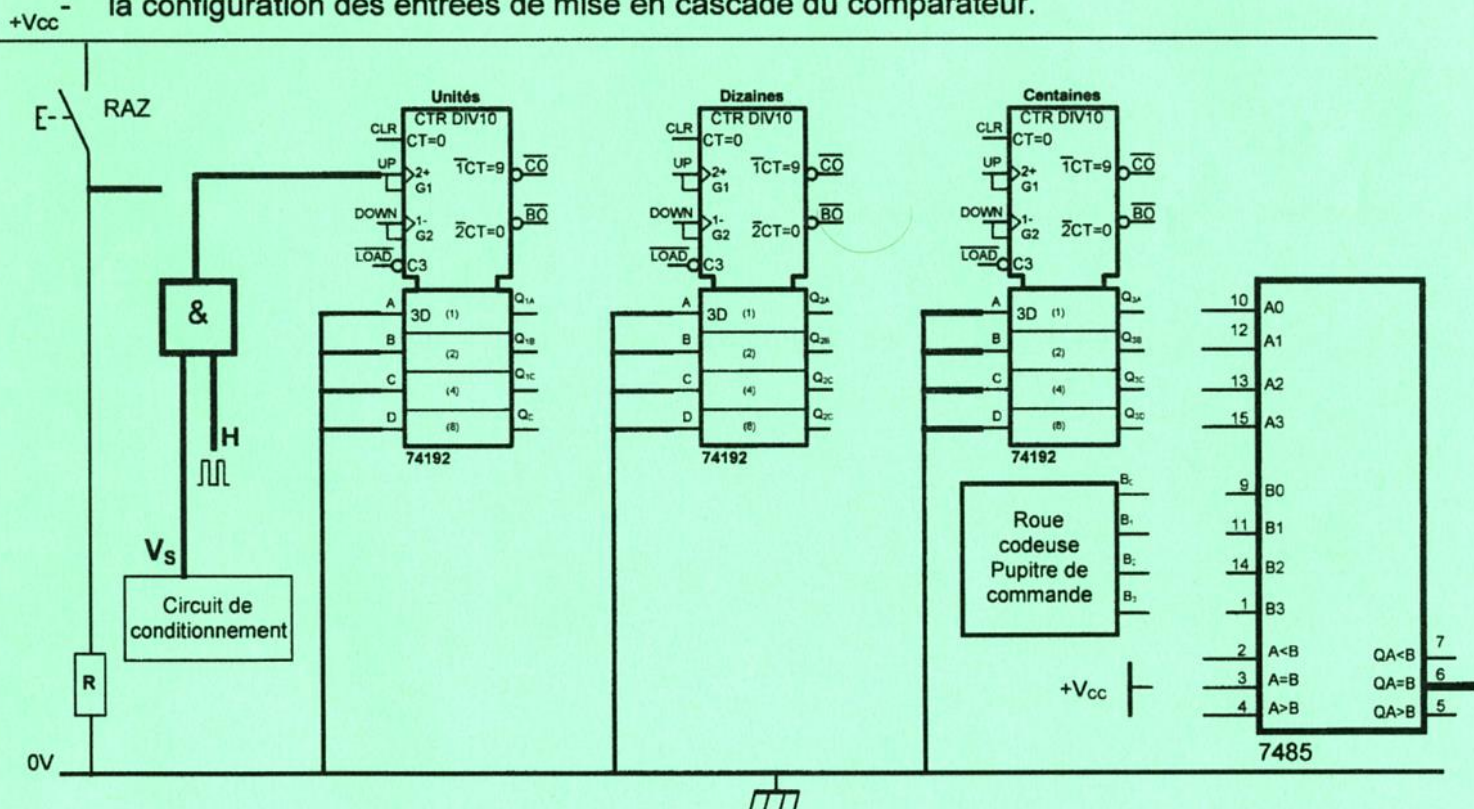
+Vcc⁻ la configuration des entrées de mise en cascade du comparateur.

RAZ

&

H

$V_S$

Circuit de conditionnement

R

0V

Unités
CLR
UP
DOWN
$\overline{LOAD}$
CTR DIV10
CT=0
2+
G1
1-
G2
C3
$\overline{1}$CT=9
$\overline{CO}$
$\overline{2}$CT=0
$\overline{BO}$
A
B
C
D
3D (1)
(2)
(4)
(8)
$Q_{1A}$
$Q_{1B}$
$Q_{1C}$
$Q_{C}$
74192

Dizaines
CLR
UP
DOWN
$\overline{LOAD}$
CTR DIV10
CT=0
2+
G1
1-
G2
C3
$\overline{1}$CT=9
$\overline{CO}$
$\overline{2}$CT=0
$\overline{BO}$
A
B
C
D
3D (1)
(2)
(4)
(8)
$Q_{2A}$
$Q_{2B}$
$Q_{2C}$
$Q_{2C}$
74192

Centaines
CLR
UP
DOWN
$\overline{LOAD}$
CTR DIV10
CT=0
2+
G1
1-
G2
C3
$\overline{1}$CT=9
$\overline{CO}$
$\overline{2}$CT=0
$\overline{BO}$
A
B
C
D
3D (1)
(2)
(4)
(8)
$Q_{3A}$
$Q_{3B}$
$Q_{3C}$
$Q_{3C}$
74192

Roue codeuse Pupitre de commande
$B_C$
$B_1$
$B_C$
$B_3$

+$V_{CC}$

10 A0
12 A1
13 A2
15 A3
9 B0
11 B1
14 B2
1 B3
2 A<B
3 A=B
4 A>B
QA<B 7
QA=B 6
QA>B 5
7485